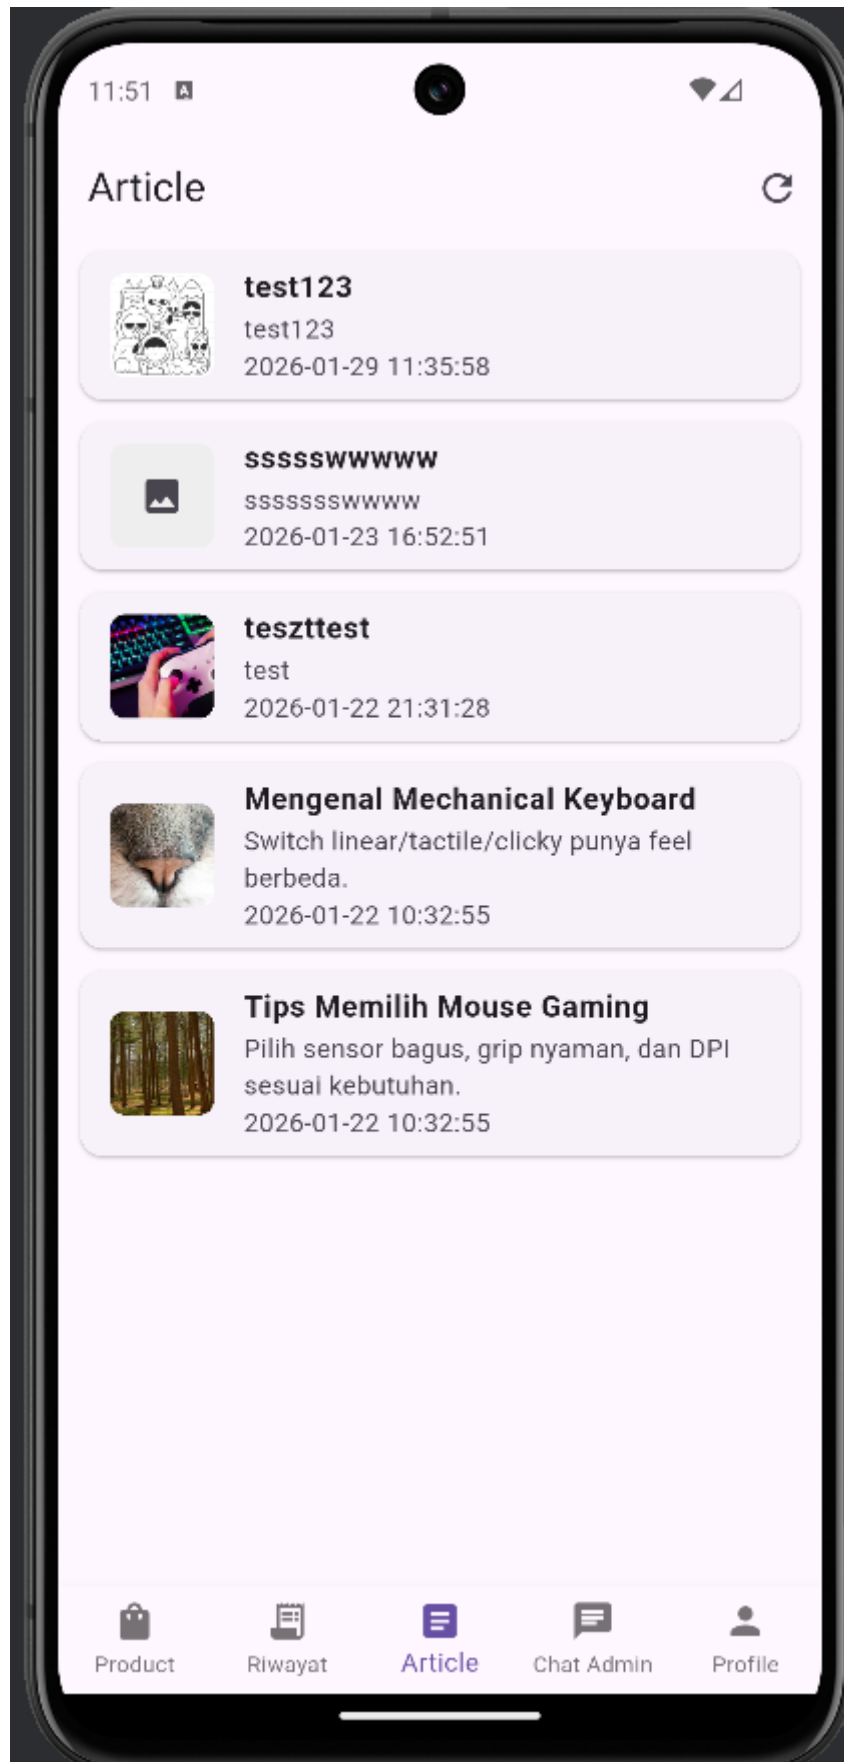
11:51

Article

test123
test123
2026-01-29 11:35:58

ssssswwwww
sssssssswwww
2026-01-23 16:52:51

teszttest
test
2026-01-22 21:31:28

Mengenal Mechanical Keyboard
Switch linear/tactile/clicky punya feel berbeda.
2026-01-22 10:32:55

Tips Memilih Mouse Gaming
Pilih sensor bagus, grip nyaman, dan DPI sesuai kebutuhan.
2026-01-22 10:32:55

Product
Riwayat
Article
Chat Admin
Profile